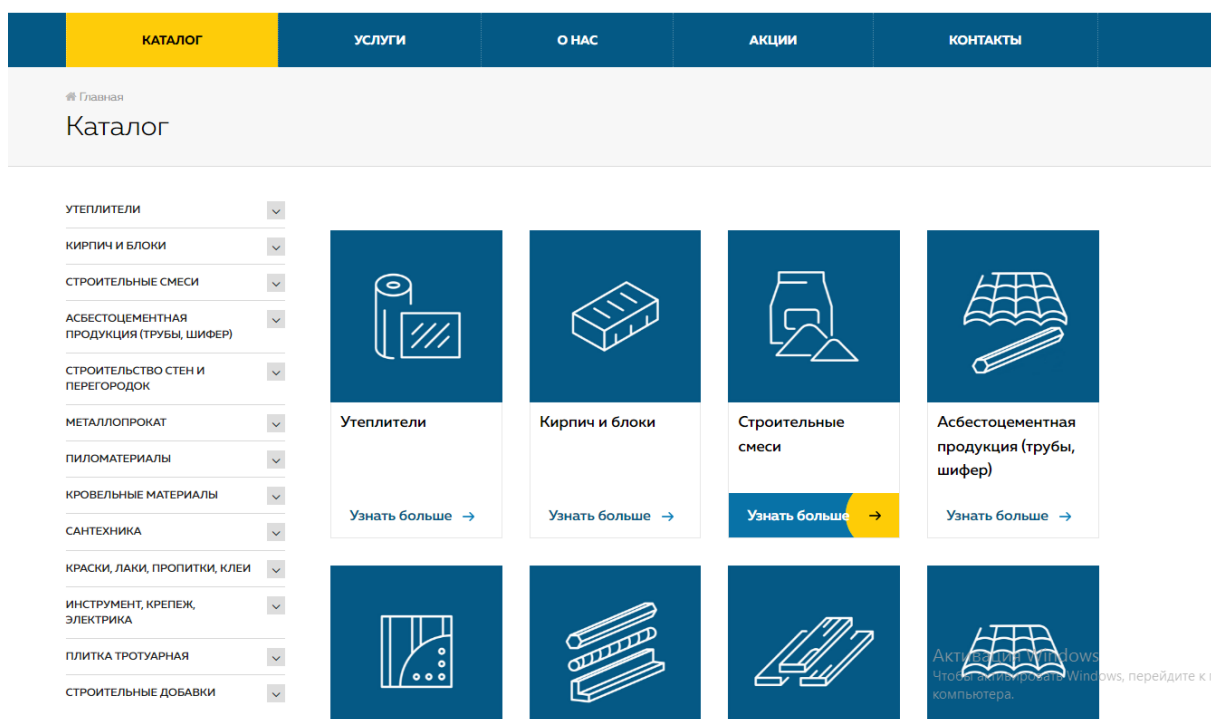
КАТАЛОГ УСЛУГИ О НАС АКЦИИ КОНТАКТЫ

Главная

Каталог

УТЕПЛИТЕЛИ
КИРПИЧ И БЛОКИ
СТРОИТЕЛЬНЫЕ СМЕСИ
АСБЕСТОЦЕМЕНТНАЯ ПРОДУКЦИЯ (ТРУБЫ, ШИФЕР)
СТРОИТЕЛЬСТВО СТЕН И ПЕРЕГОРОДОК
МЕТАЛЛОПРОКАТ
ПИЛОМАТЕРИАЛЫ
КРОВЕЛЬНЫЕ МАТЕРИАЛЫ
САНТЕХНИКА
КРАСКИ, ЛАКИ, ПРОПИТКИ, КЛЕИ
ИНСТРУМЕНТ, КРЕПЕЖ, ЭЛЕКТРИКА
ПЛИТКА ТРОТУАРНАЯ
СТРОИТЕЛЬНЫЕ ДОБАВКИ

Утеплители
Узнать больше →

Кирпич и блоки
Узнать больше →

Строительные смеси
Узнать больше →

Асбестоцементная продукция (трубы, шифер)
Узнать больше →

Активация Windows
Чтобы активировать Windows, перейдите к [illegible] компьютера.